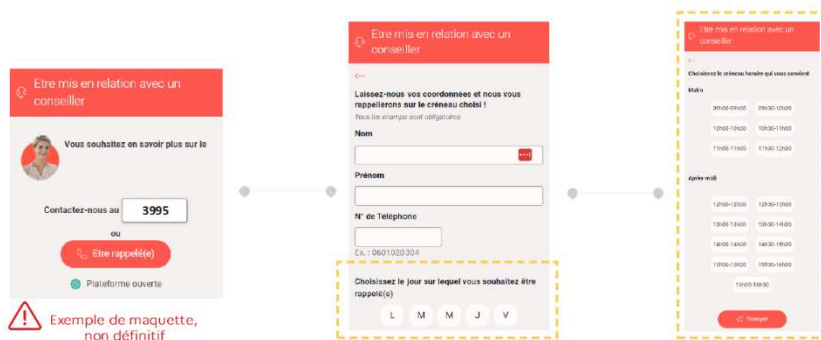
Etre mis en relation avec un conseiller

Vous souhaitez en savoir plus sur le

Contactez-nous au 3995

ou

Etre rappelé(e)

Plateforme ouverte

Exemple de maquette, non définitif

Etre mis en relation avec un conseiller

Laissez-nous vos coordonnées et nous vous rappellerons sur le créneau choisi !

Tous les champs sont obligatoires

Nom

Prénom

N° de Téléphone

Ex. : 0601020304

Choisissez le jour sur lequel vous souhaitez être rappelé(e)

L M M J V

Etre mis en relation avec un conseiller

Choisissez le créneau horaire qui vous convient

Matin

09h00-09h30 09h30-10h00

10h00-10h30 10h30-11h00

11h00-11h30 11h30-12h00

Après-midi

12h00-12h30 12h30-13h00

13h00-13h30 13h30-14h00

14h00-14h30 14h30-15h00

15h00-15h30 15h30-16h00

16h00-16h30

Envoyer